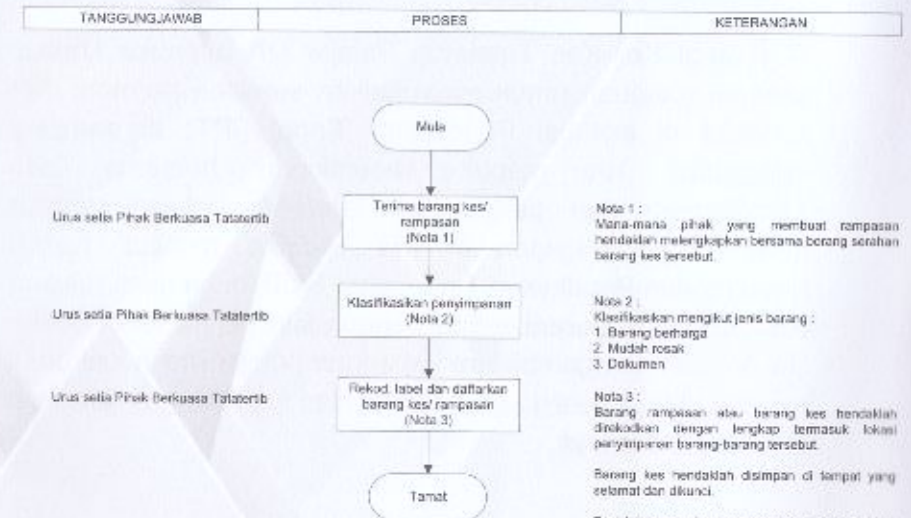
| TANGGUNGJAWAB | PROSES | KETERANGAN |
|---|---|---|
| | Mula | |
| Urus setia Pihak Berkuasa Tatatertib | Terima barang kes/ rampasan (Nota 1) | Nota 1 : Mana-mana pihak yang membuat rampasan hendaklah melengkapkan bersama borang serahan barang kes tersebut. |
| Urus setia Pihak Berkuasa Tatatertib | Klasifikasikan penyimpanan (Nota 2) | Nota 2 : Klasifikasikan mengikut jenis barang : 1. Barang berharga 2. Mudah rosak 3. Dokumen |
| Urus setia Pihak Berkuasa Tatatertib | Rekod, label dan daftarkan barang kes/ rampasan (Nota 3) | Nota 3 : Barang rampasan atau barang kes hendaklah direkodkan dengan lengkap termasuk lokasi penyimpanan barang-barang tersebut. Barang kes hendaklah disimpan di tempat yang selamat dan dikunci. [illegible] |
| | Tamat | |